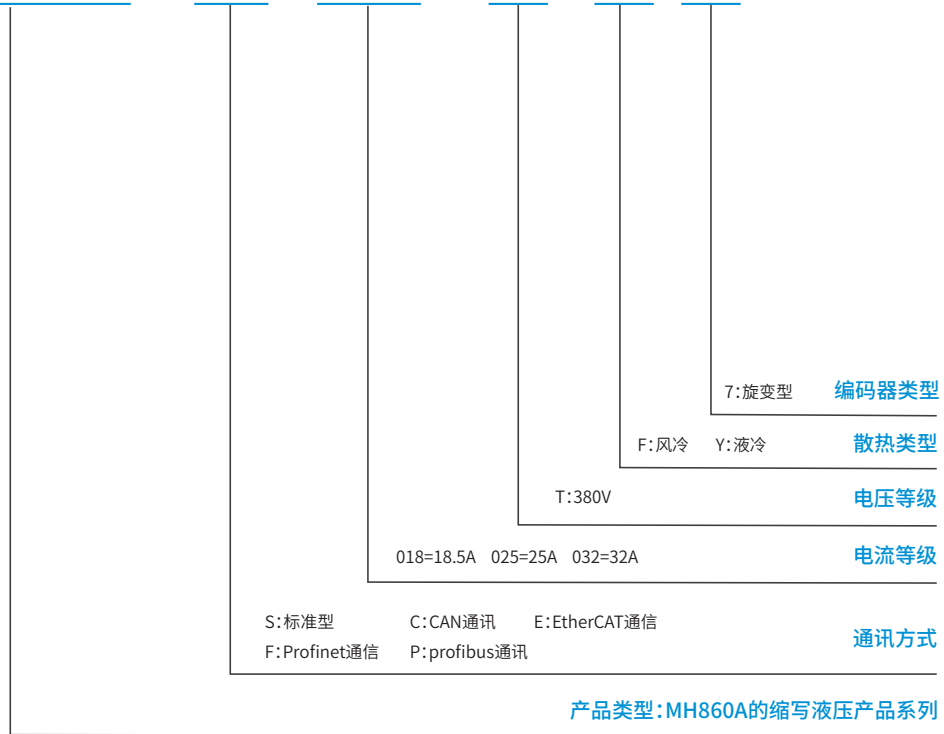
7:旋变型 编码器类型

F:风冷 Y:液冷 散热类型

T:380V 电压等级

018=18.5A 025=25A 032=32A 电流等级

S:标准型 C:CAN通讯 E:EtherCAT通信
F:Profinet通信 P:profibus通讯 通讯方式

产品类型:MH860A的缩写液压产品系列